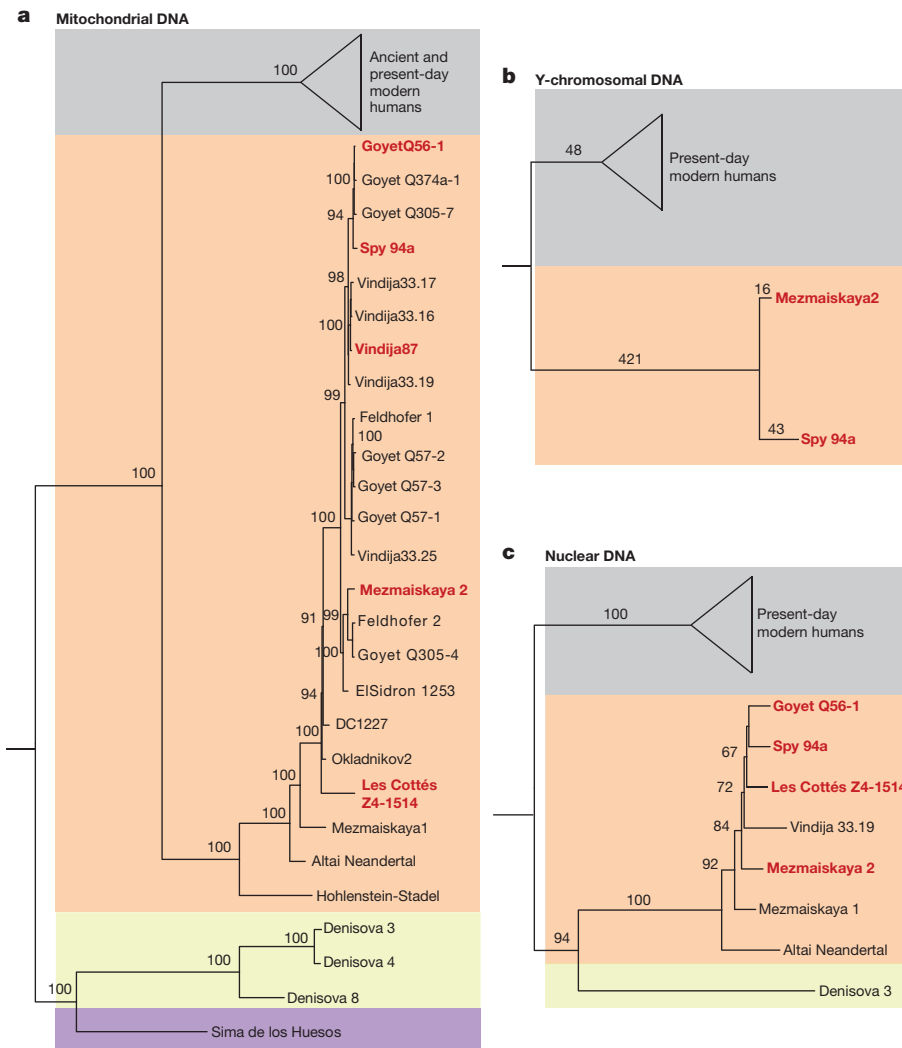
a Mitochondrial DNA

100

Ancient and present-day modern humans

GoyetQ56-1

100 Goyet Q374a-1

94 Goyet Q305-7

Spy 94a

98 Vindija33.17

100 Vindija33.16

Vindija87

Vindija33.19

99

Feldhofer 1

100

Goyet Q57-2

100

Goyet Q57-3

100 Goyet Q57-1

Vindija33.25

Mezmaiskaya 2

91 99 Feldhofer 2

100 Goyet Q305-4

ElSidron 1253

94

DC1227

100

Okladnikov2

100

Les Cottés Z4-1514

100

Mezmaiskaya1

100

Altai Neandertal

Hohlenstein-Stadel

Denisova 3

100

Denisova 4

100

Denisova 8

100

Sima de los Huesos

b Y-chromosomal DNA

48

Present-day modern humans

16 Mezmaiskaya2

421

43 Spy 94a

c Nuclear DNA

100

Present-day modern humans

Goyet Q56-1

67 Spy 94a

72 Les Cottés Z4-1514

84 Vindija 33.19

92 Mezmaiskaya 2

100

Mezmaiskaya 1

94

Altai Neandertal

Denisova 3